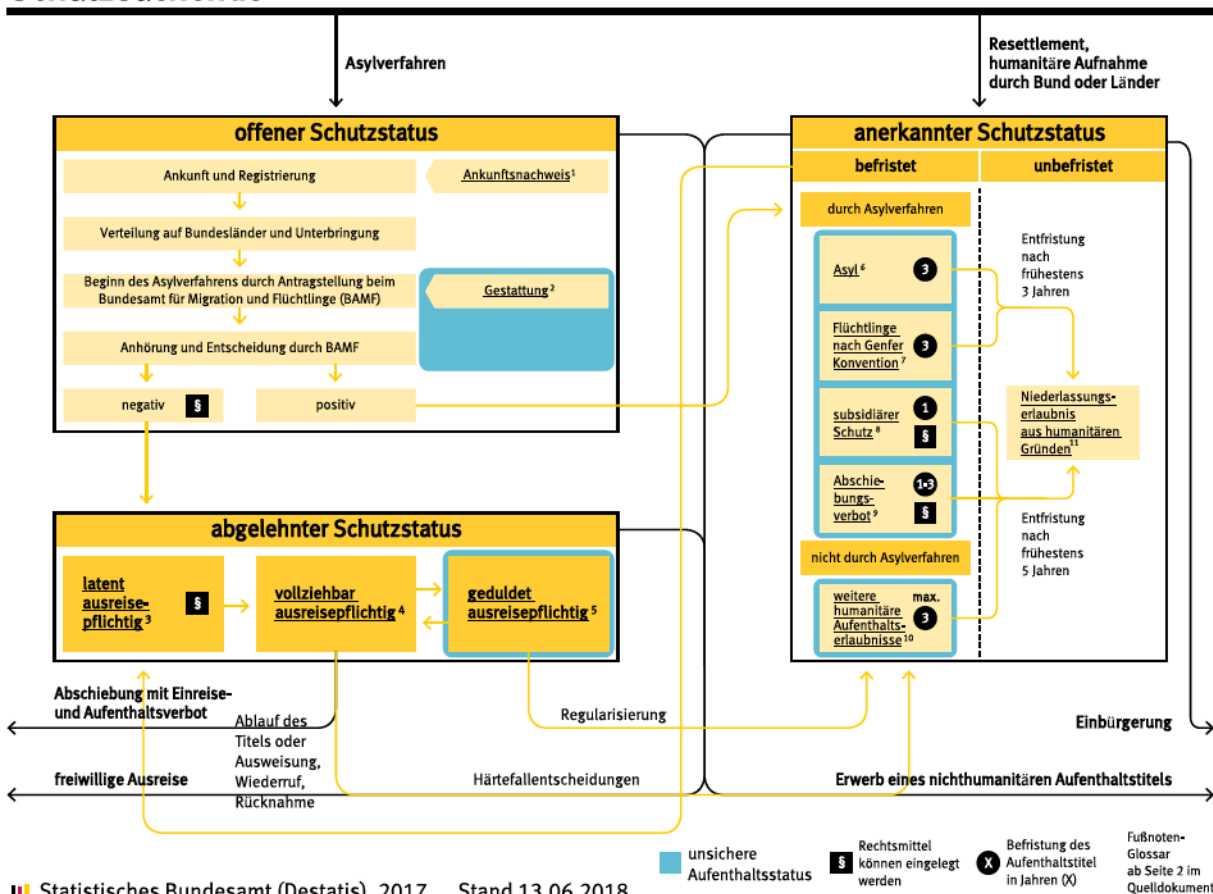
Asylverfahren

Resettlement, humanitäre Aufnahme durch Bund oder Länder

offener Schutzstatus

Ankunft und Registrierung

Ankunftsnachweis¹

Verteilung auf Bundesländer und Unterbringung

Beginn des Asylverfahrens durch Antragstellung beim Bundesamt für Migration und Flüchtlinge (BAMF)

Gestattung²

Anhörung und Entscheidung durch BAMF

negativ §

positiv

anerkannter Schutzstatus

befristet

unbefristet

durch Asylverfahren

Asyl⁶ 3

Flüchtlinge nach Genfer Konvention⁷ 3

subsidiärer Schutz⁸ 1 §

Abschiebungsverbot⁹ 1•3 §

nicht durch Asylverfahren

weitere humanitäre Aufenthaltserlaubnisse¹⁰ max. 3

Entfristung nach frühestens 3 Jahren

Niederlassungserlaubnis aus humanitären Gründen¹¹

Entfristung nach frühestens 5 Jahren

abgelehnter Schutzstatus

latent ausreisepflichtig³ §

vollziehbar ausreisepflichtig⁴

geduldet ausreisepflichtig⁵

Abschiebung mit Einreise- und Aufenthaltsverbot

Ablauf des Titels oder Ausweisung, Wiederruf, Rücknahme

Regularisierung

Einbürgerung

freiwillige Ausreise

Härtefallentscheidungen

Erwerb eines nichthumanitären Aufenthaltstitels

unsichere Aufenthaltsstatus

§ Rechtsmittel können eingelegt werden

X Befristung des Aufenthaltstitel in Jahren (X)

Fußnoten-Glossar ab Seite 2 im Quelldokument

Statistisches Bundesamt (Destatis), 2017 Stand 13.06.2018